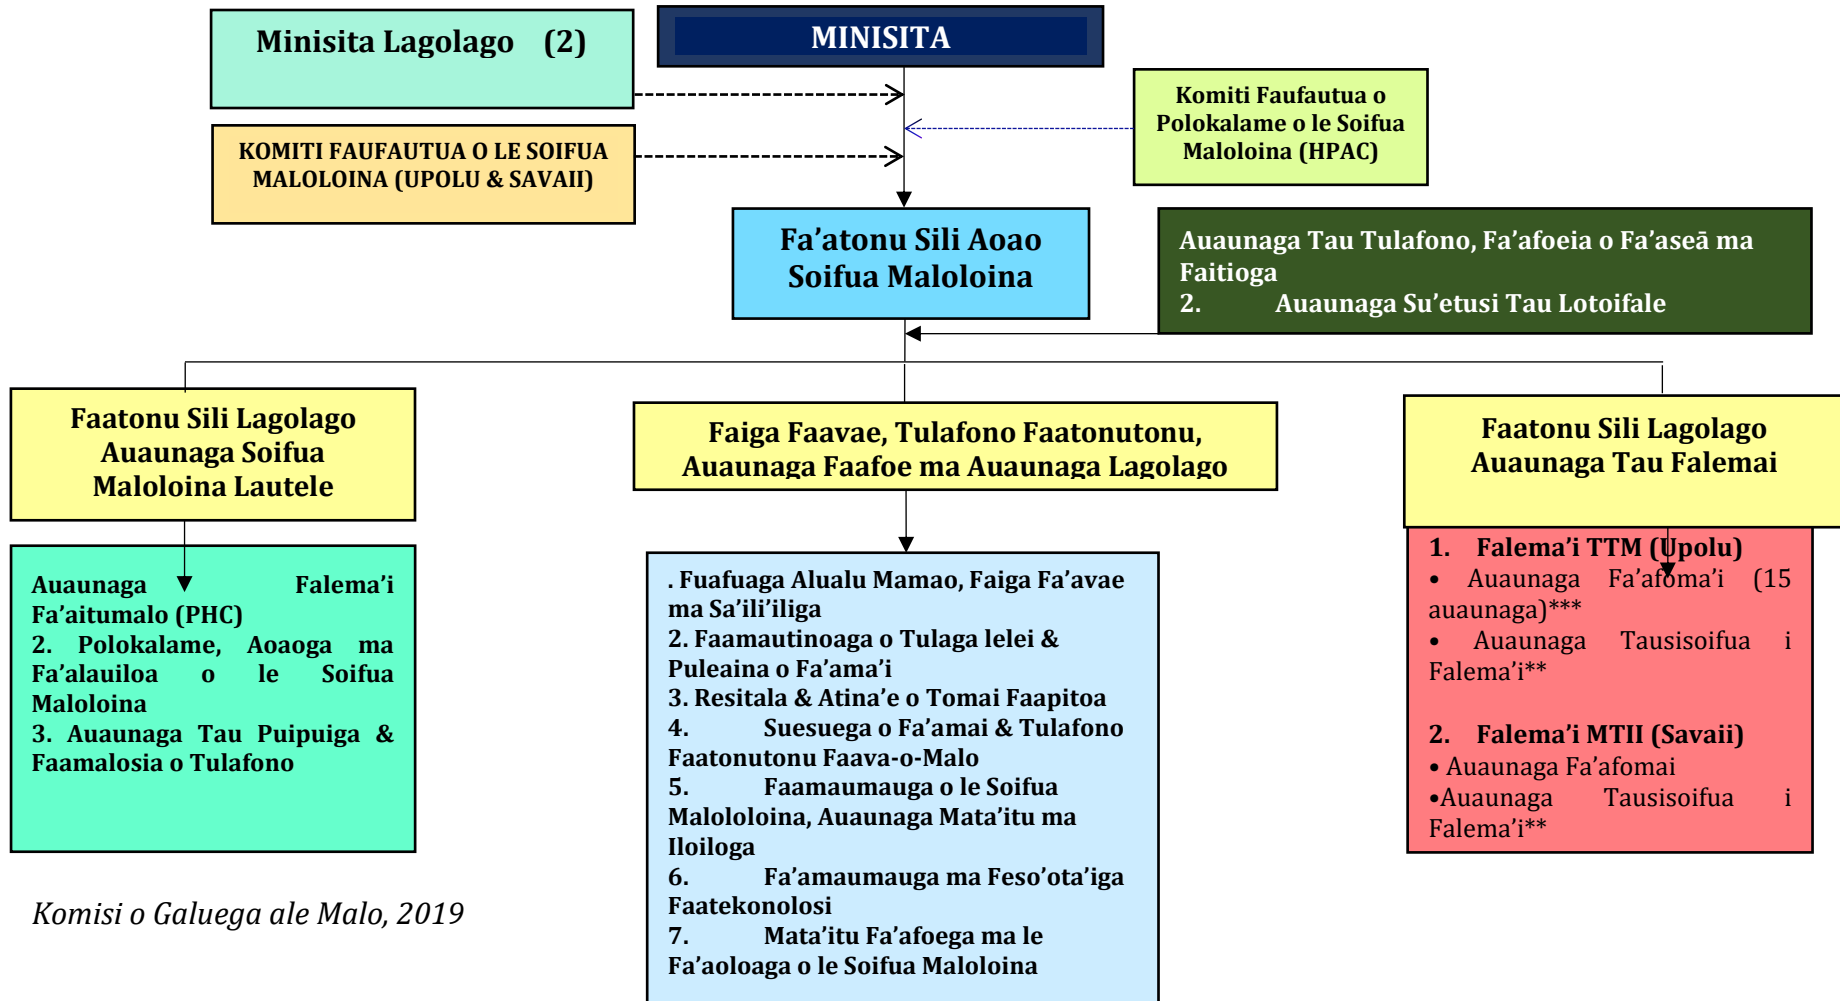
Minisita Lagolago (2)

MINISITA

Komiti Faufautua o Polokalame o le Soifua Maloloina (HPAC)

KOMITI FAUFAUTUA O LE SOIFUA MALOLOINA (UPOLU & SAVAII)

Fa’atonu Sili Aoao Soifua Maloloina

Auaunaga Tau Tulafono, Fa’afoeia o Fa’aseā ma Faitioga
2. Auaunaga Su’etusi Tau Lotoifale

Faatonu Sili Lagolago Auaunaga Soifua Maloloina Lautele

Faiga Faavae, Tulafono Faatonutonu, Auaunaga Faafoe ma Auaunaga Lagolago

Faatonu Sili Lagolago Auaunaga Tau Falemai

Auaunaga Falema’i Fa’aitumalo (PHC)
2. Polokalame, Aoaoga ma Fa’alauiloa o le Soifua Maloloina
3. Auaunaga Tau Puipuiga & Faamalosia o Tulafono

. Fuafuaga Alualu Mamao, Faiga Fa’avae ma Sa’ili’iliga
2. Faamautinoaga o Tulaga lelei & Puleaina o Fa’ama’i
3. Resitala & Atina’e o Tomai Faapitoa
4. Suesuega o Fa’amai & Tulafono Faatonutonu Faava-o-Malo
5. Faamaumauga o le Soifua Malolololoina, Auaunaga Mata’itu ma Iloiloga
6. Fa’amaumauga ma Feso’ota’iga Faatekonolosi
7. Mata’itu Fa’afoega ma le Fa’aoloaga o le Soifua Maloloina

1. Falema’i TTM (Upolu)
• Auaunaga Fa’afoma’i (15 auaunaga)***
• Auaunaga Tausisoifua i Falema’i**

2. Falema’i MTII (Savaii)
• Auaunaga Fa’afomai
•Auaunaga Tausisoifua i Falema’i**

Komisi o Galuega ale Malo, 2019